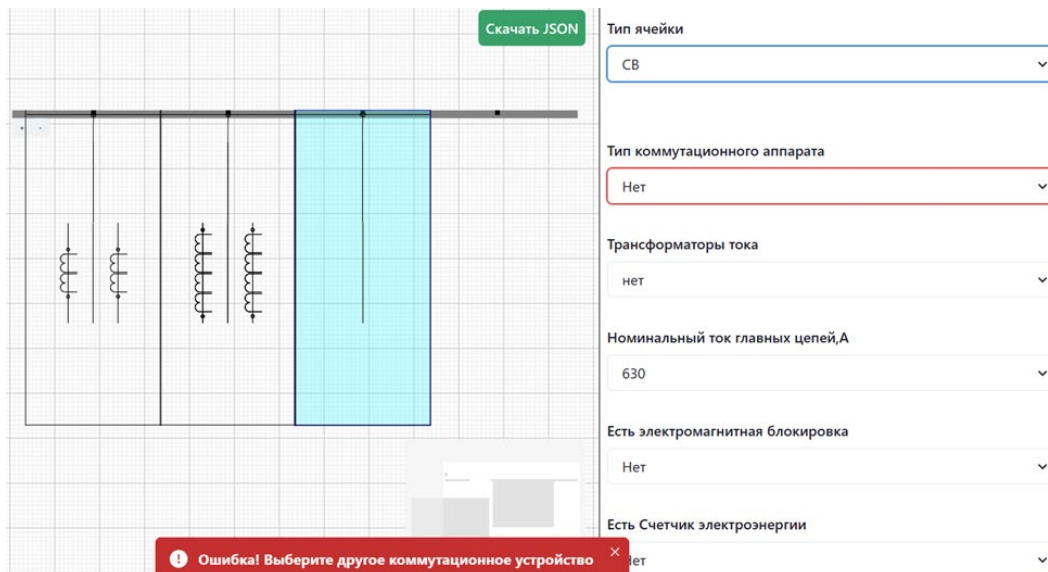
Скачать JSON

Тип ячейки
СВ

Тип коммутационного аппарата
Нет

Трансформаторы тока
нет

Номинальный ток главных цепей,А
630

Есть электромагнитная блокировка
Нет

Есть Счетчик электроэнергии
Нет

Ошибка! Выберите другое коммутационное устройство ×